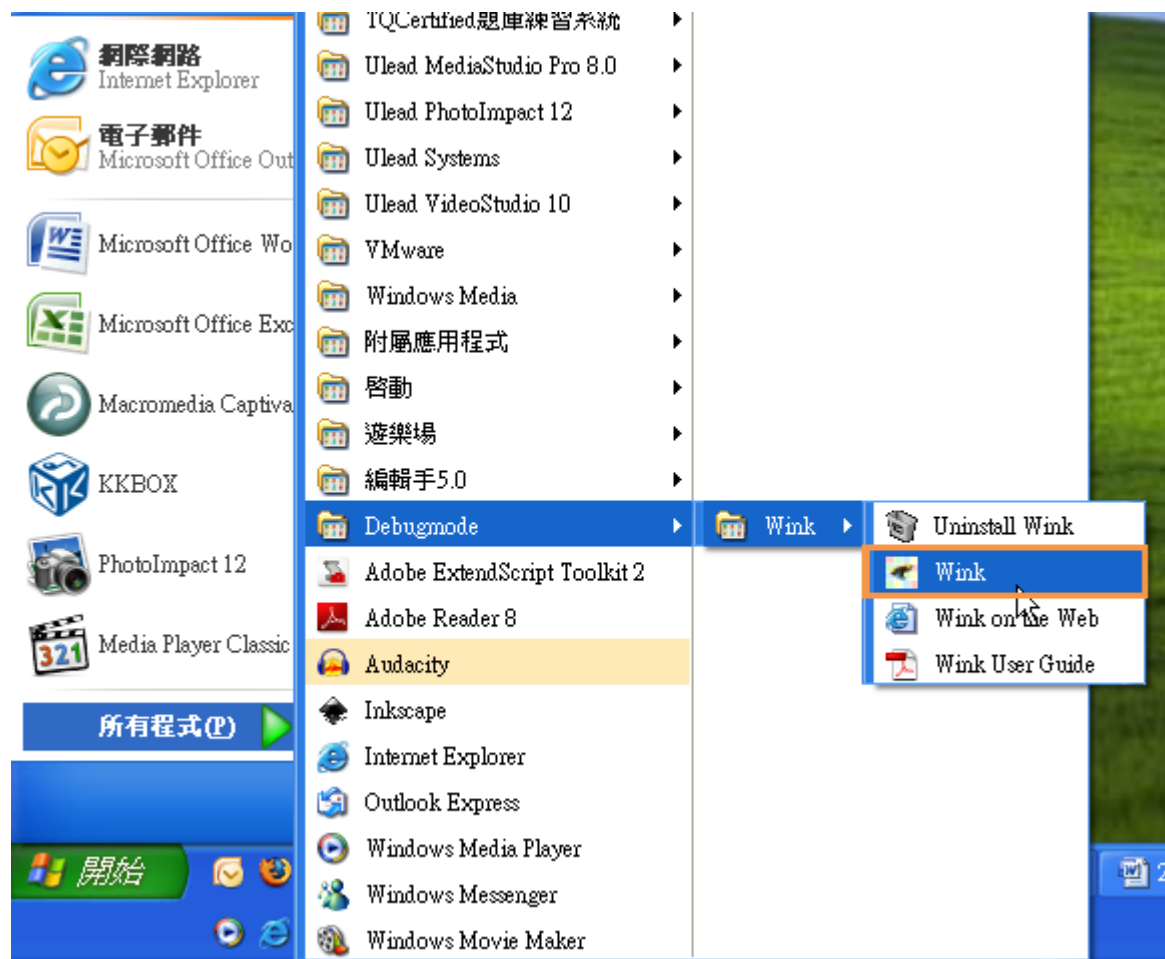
網際網路
Internet Explorer
電子郵件
Microsoft Office Out
Microsoft Office Wo
Microsoft Office Exc
Macromedia Captiva
KKBOX
PhotoImpact 12
Media Player Classic
所有程式(P)
開始

TQCertified題庫練習系統
Ulead MediaStudio Pro 8.0
Ulead PhotoImpact 12
Ulead Systems
Ulead VideoStudio 10
VMware
Windows Media
附屬應用程式
啟動
遊樂場
編輯手5.0
Debugmode
Adobe ExtendScript Toolkit 2
Adobe Reader 8
Audacity
Inkscape
Internet Explorer
Outlook Express
Windows Media Player
Windows Messenger
Windows Movie Maker

Wink

Uninstall Wink
Wink
Wink on the Web
Wink User Guide